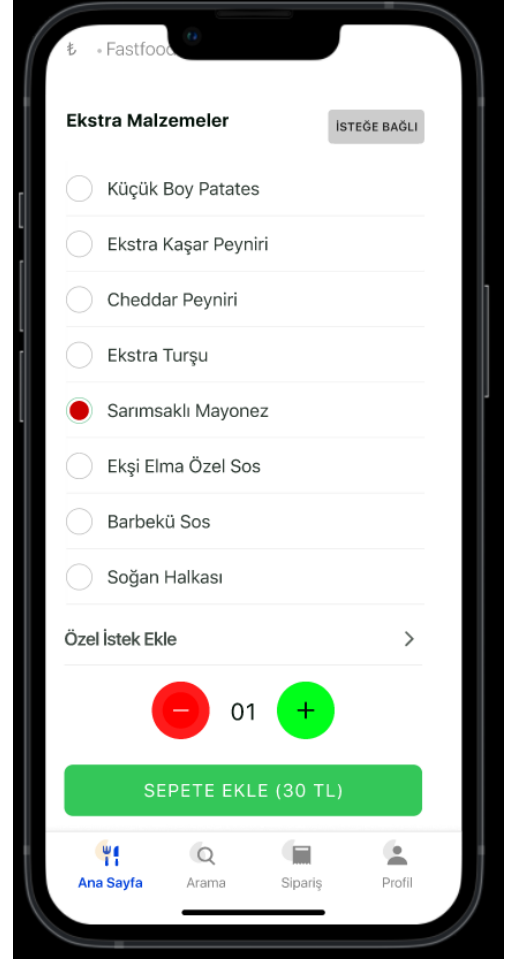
₺ • Fastfood

Ekstra Malzemeler

İSTEĞE BAĞLI

Küçük Boy Patates

Ekstra Kaşar Peyniri

Cheddar Peyniri

Ekstra Turşu

Sarımsaklı Mayonez

Ekşi Elma Özel Sos

Barbekü Sos

Soğan Halkası

Özel İstek Ekle

−

01

+

SEPETE EKLE (30 TL)

Ana Sayfa

Arama

Sipariş

Profil